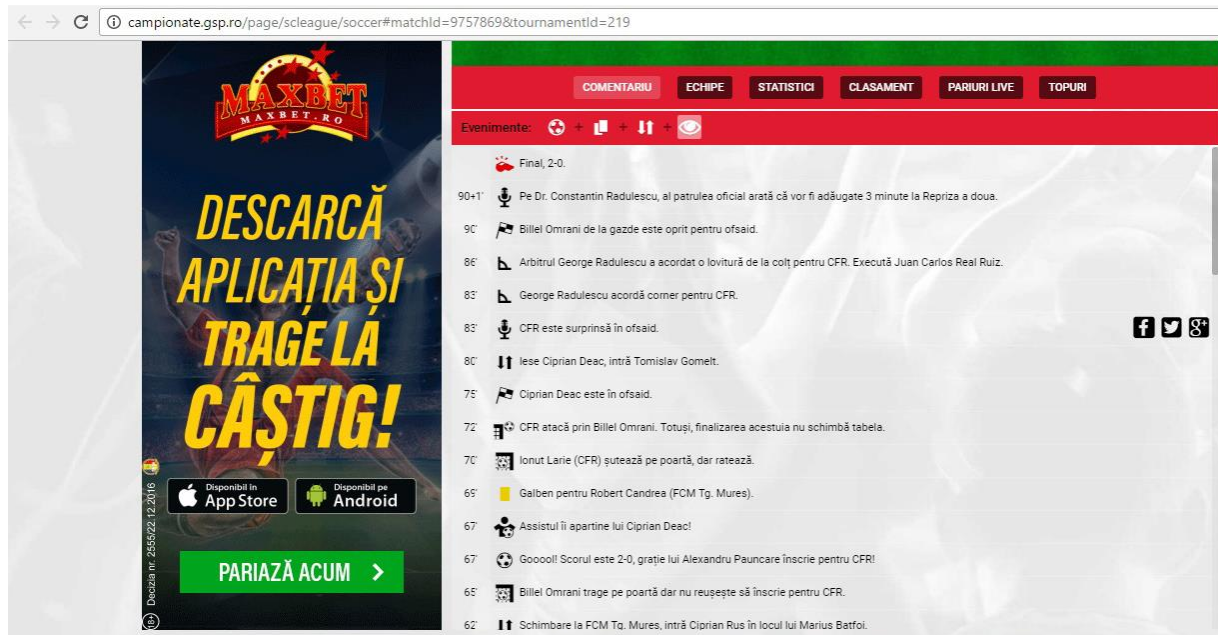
campionate.gsp.ro/page/scleague/soccer#matchId=9757869&tournamentId=219

MAXBET
MAXBET.RO

DESCARCĂ APLICAȚIA ȘI TRAGE LA CÂȘTIG!

Disponibil în App Store
Disponibil pe Android

PARIAZĂ ACUM >

Decizia nr. 2555/22.12.2016
18+

COMENTARIU ECHIPE STATISTICI CLASAMENT PARIURI LIVE TOPURI

Evenimente: + + +

Final, 2-0.

90+1' Pe Dr. Constantin Radulescu, al patrulea oficial arată că vor fi adăugate 3 minute la Repriza a doua.

90' Billel Omrani de la gazde este oprit pentru ofsaid.

86' Arbitrul George Radulescu a acordat o lovitură de la colț pentru CFR. Execută Juan Carlos Real Ruiz.

83' George Radulescu acordă corner pentru CFR.

83' CFR este surprinsă în ofsaid.

80' Iese Ciprian Deac, intră Tomislav Gomelt.

75' Ciprian Deac este în ofsaid.

72' CFR atacă prin Billel Omrani. Totuși, finalizarea acestuia nu schimbă tabela.

70' Ionut Larie (CFR) șutează pe poartă, dar ratează.

69' Galben pentru Robert Candrea (FCM Tg. Mures).

67' Assistul îi apartine lui Ciprian Deac!

67' Gooool! Scorul este 2-0, grație lui Alexandru Pauncare înscrie pentru CFR!

65' Billel Omrani trage pe poartă dar nu reușește să înscrie pentru CFR.

62' Schimbare la FCM Tg. Mures, intră Ciprian Rus în locul lui Marius Batfoi.